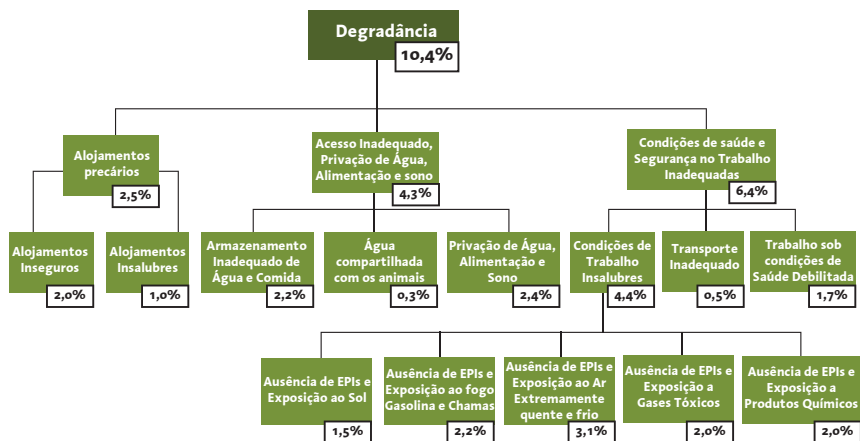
Degradância
10,4%

Alojamentos precários
2,5%

Acesso Inadequado, Privação de Água, Alimentação e sono
4,3%

Condições de saúde e Segurança no Trabalho Inadequadas
6,4%

Alojamentos Inseguros
2,0%

Alojamentos Insalubres
1,0%

Armazenamento Inadequado de Água e Comida
2,2%

Água compartilhada com os animais
0,3%

Privação de Água, Alimentação e Sono
2,4%

Condições de Trabalho Insalubres
4,4%

Transporte Inadequado
0,5%

Trabalho sob condições de Saúde Debilitada
1,7%

Ausência de EPIs e Exposição ao Sol
1,5%

Ausência de EPIs e Exposição ao fogo Gasolina e Chamas
2,2%

Ausência de EPIs e Exposição ao Ar Extremamente quente e frio
3,1%

Ausência de EPIs e Exposição a Gases Tóxicos
2,0%

Ausência de EPIs e Exposição a Produtos Químicos
2,0%